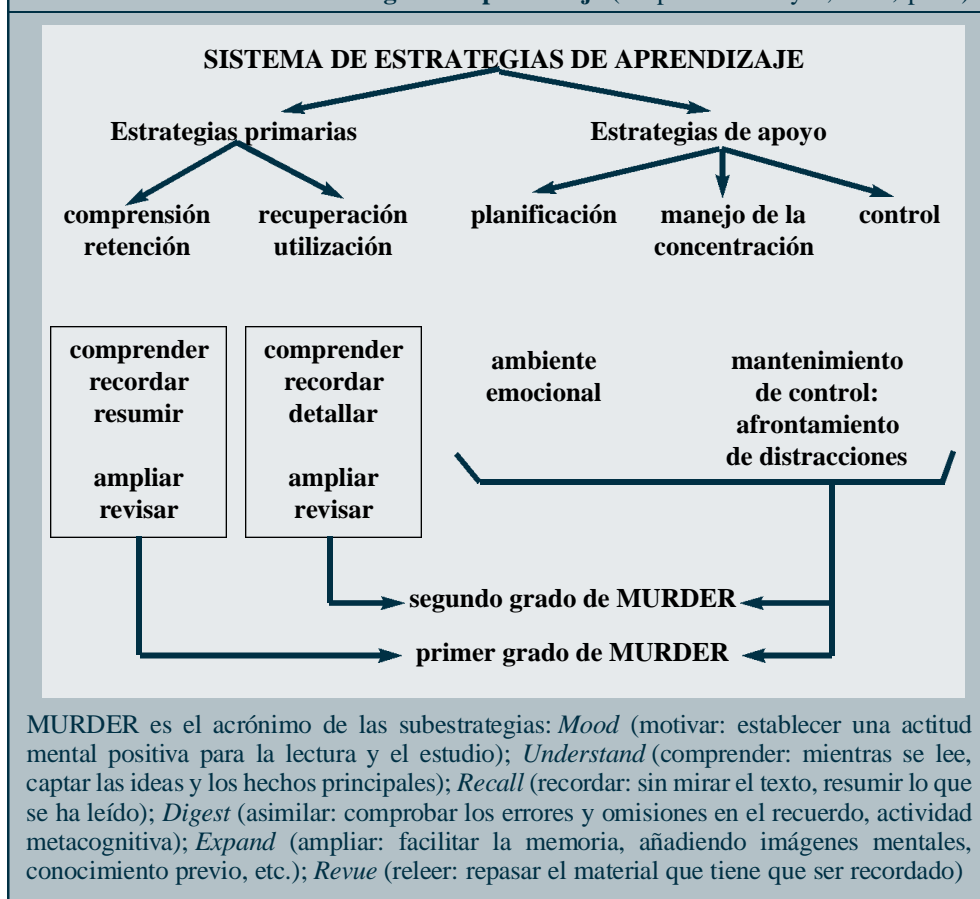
SISTEMA DE ESTRATEGIAS DE APRENDIZAJE

Estrategias primarias

Estrategias de apoyo

comprensión retención

recuperación utilización

planificación

manejo de la concentración

control

comprender
recordar
resumir

ampliar
revisar

comprender
recordar
detallar

ampliar
revisar

ambiente emocional

mantenimiento de control: afrontamiento de distracciones

segundo grado de MURDER

primer grado de MURDER

MURDER es el acrónimo de las subestrategias: *Mood* (motivar: establecer una actitud mental positiva para la lectura y el estudio); *Understand* (comprender: mientras se lee, captar las ideas y los hechos principales); *Recall* (recordar: sin mirar el texto, resumir lo que se ha leído); *Digest* (asimilar: comprobar los errores y omisiones en el recuerdo, actividad metacognitiva); *Expand* (ampliar: facilitar la memoria, añadiendo imágenes mentales, conocimiento previo, etc.); *Revue* (releer: repasar el material que tiene que ser recordado)